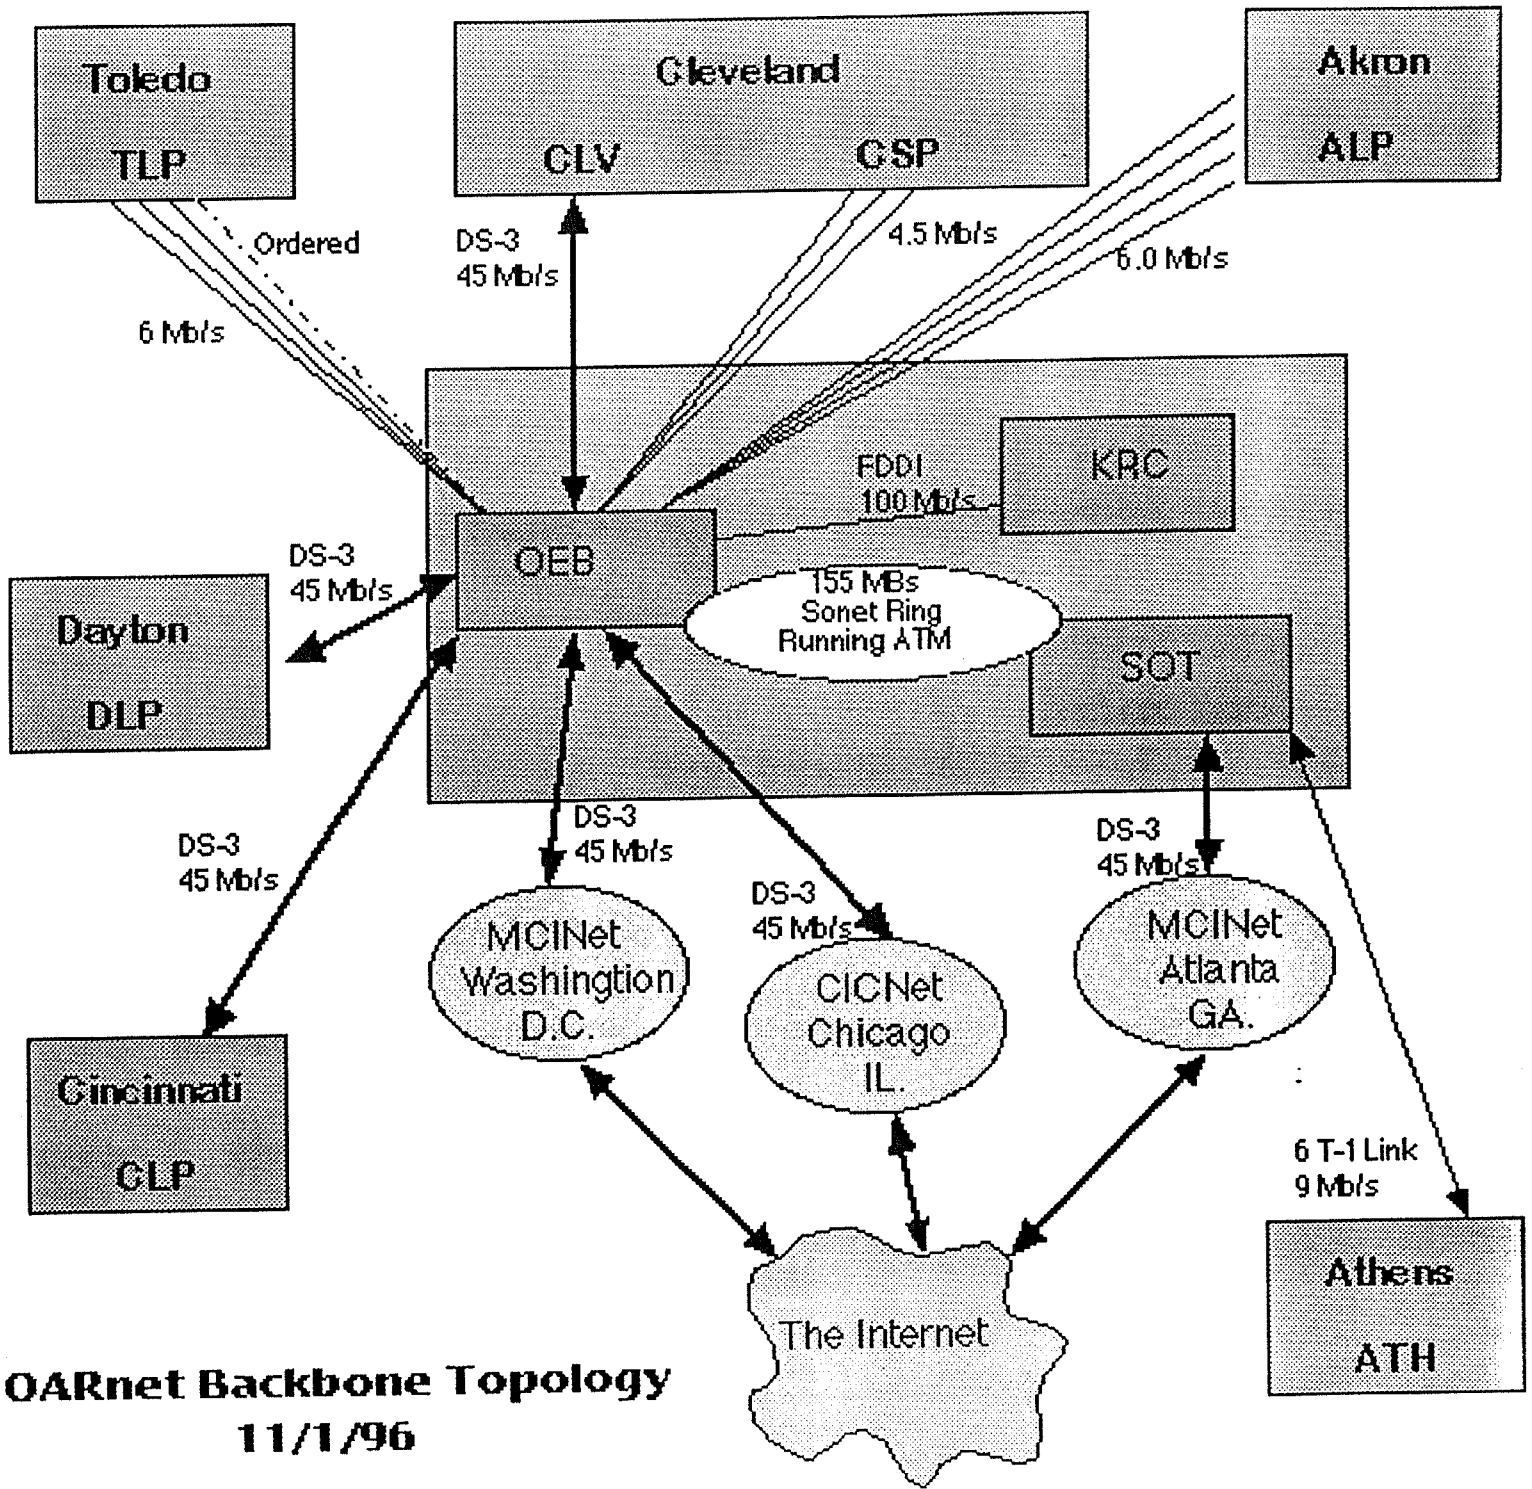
Toledo

TLP

Cleveland

CLV CSP

Akron

ALP

Ordered

DS-3
45 Mb/s

4.5 Mb/s

6.0 Mb/s

6 Mb/s

FDDI
100 Mb/s

KRC

DS-3
45 Mb/s

OEB

155 MBs
Sonet Ring
Running ATM

Dayton

DLP

SOT

DS-3
45 Mb/s

DS-3
45 Mb/s

DS-3
45 Mb/s

DS-3
45 Mb/s

MCINet
Washingtion
D.C.

CICNet
Chicago
IL.

MCINet
Atlanta
GA.

Cincinnati

CLP

6 T-1 Link
9 Mb/s

The Internet

Athens

ATH

OARnet Backbone Topology
11/1/96